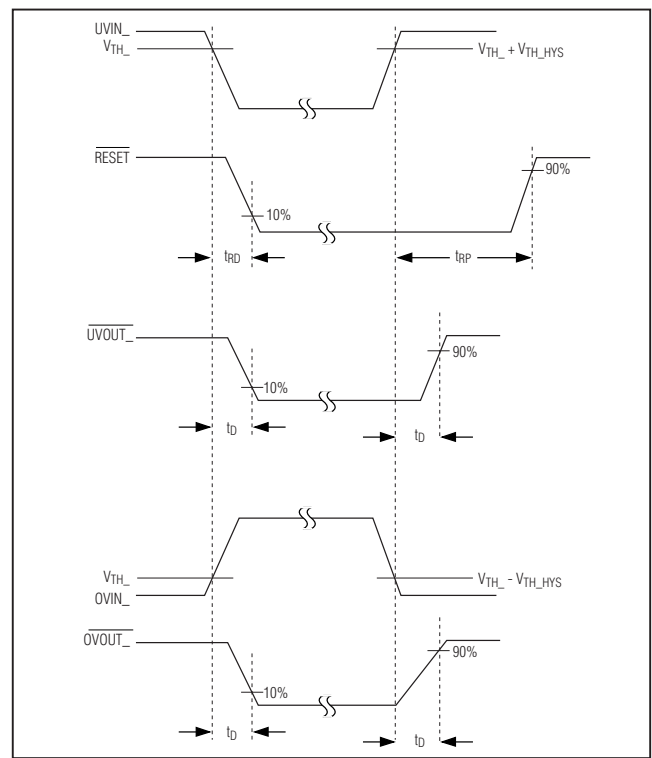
UVIN_
$V_{TH\_}$
$V_{TH\_} + V_{TH\_HYS}$

$\overline{RESET}$
90%
10%
$t_{RD}$
$t_{RP}$

$\overline{UVOUT\_}$
90%
10%
$t_D$
$t_D$

$V_{TH\_}$
OVIN_
$V_{TH\_} - V_{TH\_HYS}$

$\overline{OVOUT\_}$
90%
10%
$t_D$
$t_D$